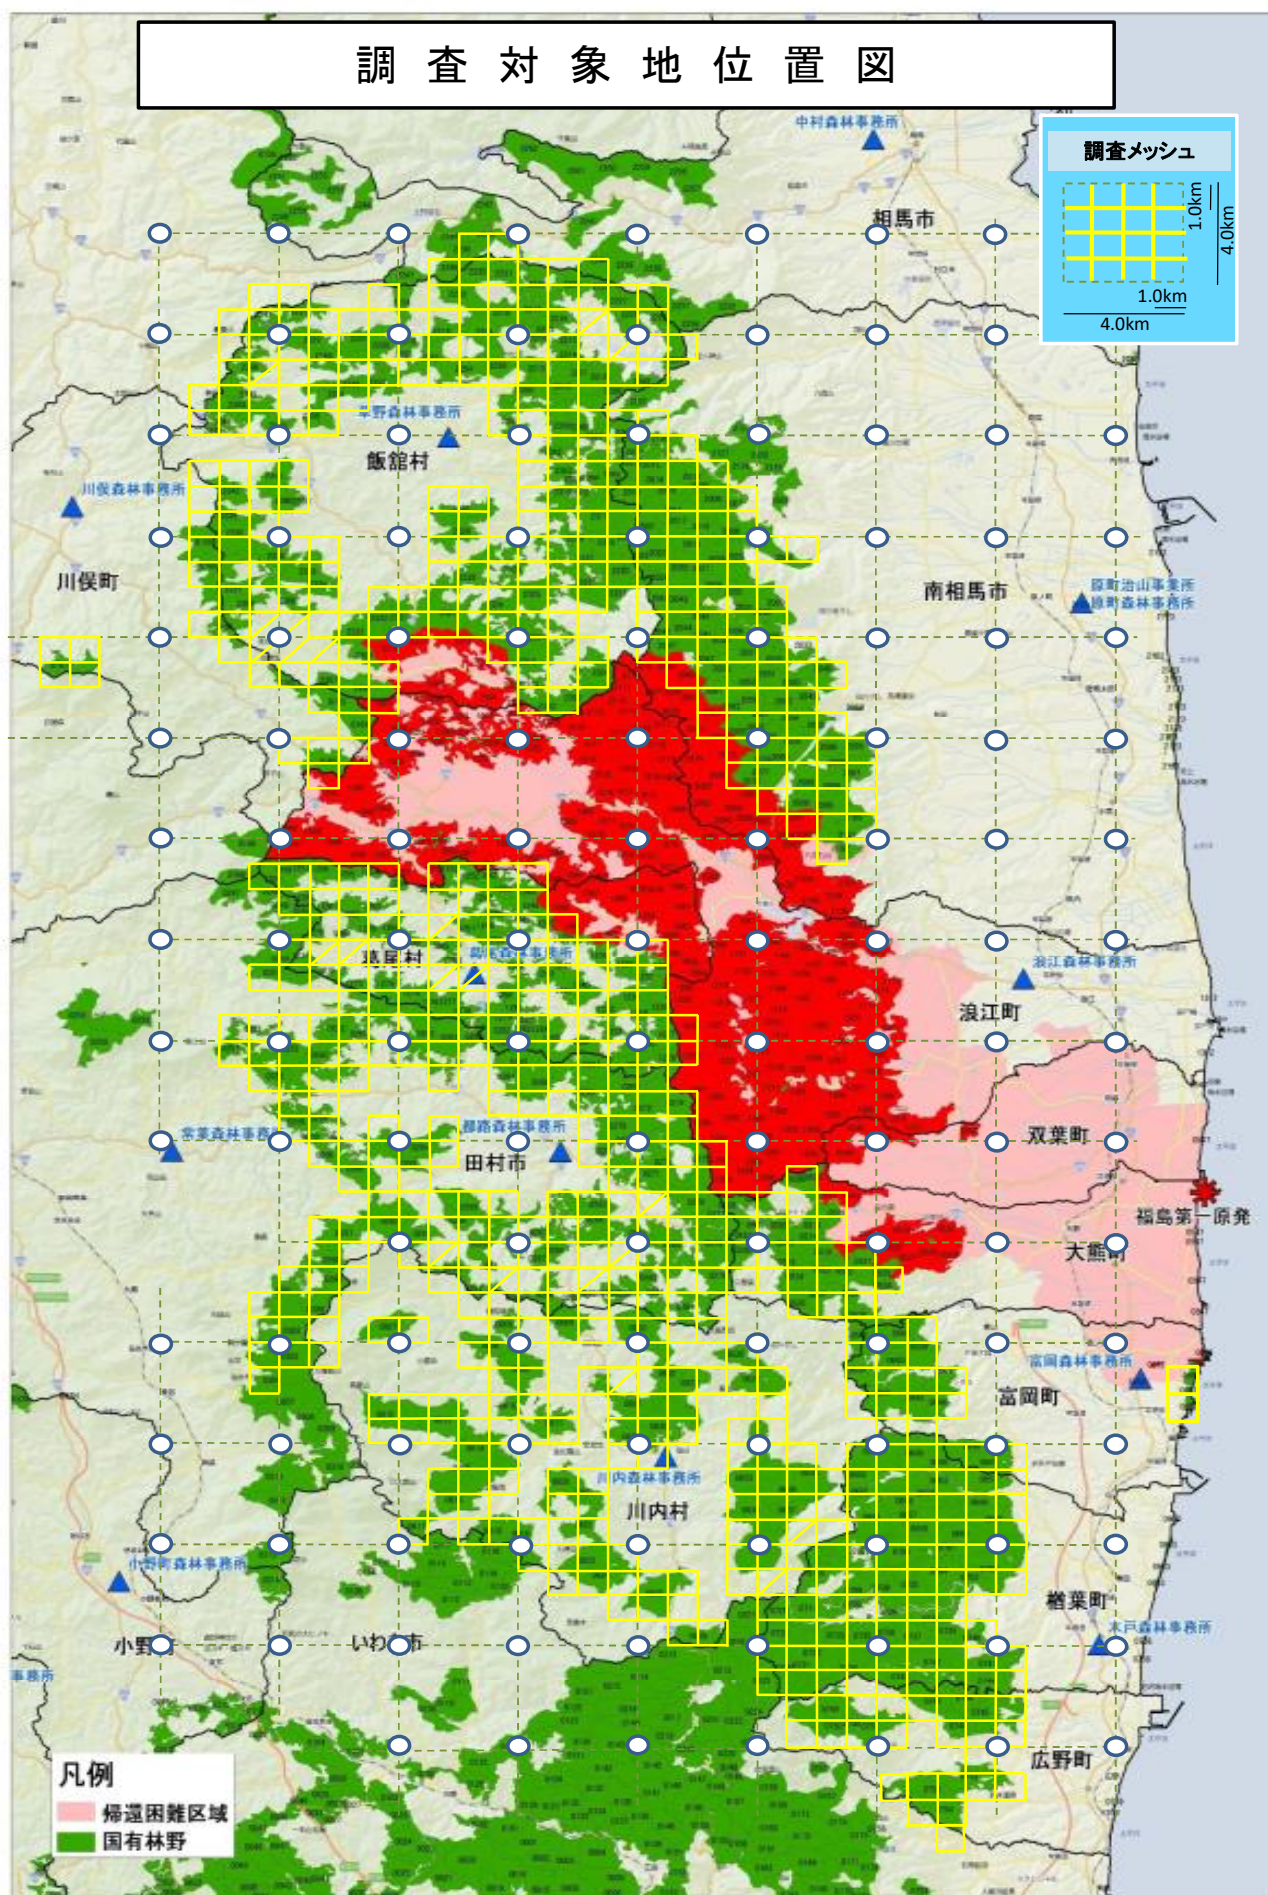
調 査 対 象 地 位 置 図

調査メッシュ
1.0km
4.0km
1.0km
4.0km

中村森林事務所
相馬市
玉野森林事務所
飯舘村
川俣森林事務所
川俣町
南相馬市
原町治山事業所
原町森林事務所
葛尾村
都路森林事務所
浪江森林事務所
浪江町
宮葉森林事務所
都路森林事務所
田村市
双葉町
福島第一原発
大熊町
富岡森林事務所
富岡町
川内森林事務所
川内村
小野町森林事務所
楢葉町
木戸森林事務所
小野町
いわき市
事務所
広野町

凡例
帰還困難区域
国有林野